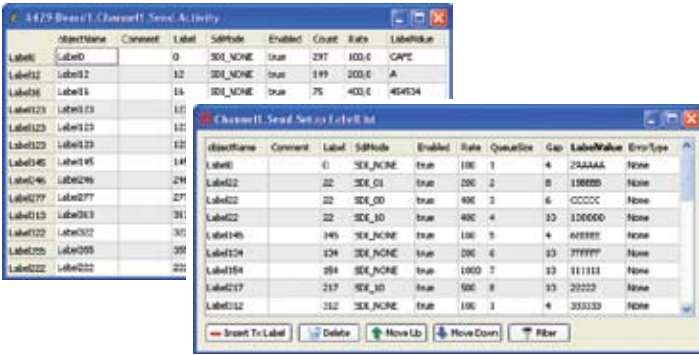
A429 Board1.Channel1.Send.Activity

| | objectName | Comment | Label | SdiMode | Enabled | Count | Rate | LabelValue |
|---|---|---|---|---|---|---|---|---|
| Label0 | Label0 | | 0 | SDI_NONE | true | 297 | 100,0 | CAFE |
| Label12 | Label12 | | 12 | SDI_NONE | true | 199 | 200,0 | A |
| Label16 | Label16 | | 16 | SDI_NONE | true | 75 | 400,0 | 454534 |
| Label123 | Label123 | | 12 | | | | | |
| Label123 | Label123 | | 12 | | | | | |
| Label123 | Label123 | | 12 | | | | | |
| Label145 | Label145 | | 14 | | | | | |
| Label246 | Label246 | | 24 | | | | | |
| Label277 | Label277 | | 27 | | | | | |
| Label313 | Label313 | | 31 | | | | | |
| Label322 | Label322 | | 32 | | | | | |
| Label355 | Label355 | | 35 | | | | | |
| Label222 | Label222 | | 22 | | | | | |

Channel1.Send.Setup.Label1.txt

| objectName | Comment | Label | SdiMode | Enabled | Rate | QueueSize | Gap | LabelValue | ErrorType |
|---|---|---|---|---|---|---|---|---|---|
| Label0 | | 0 | SDI_NONE | true | 100 | 1 | 4 | 2AAAAA | None |
| Label22 | | 22 | SDI_01 | true | 200 | 2 | 8 | 1BBBBB | None |
| Label22 | | 22 | SDI_00 | true | 400 | 3 | 6 | CCCCC | None |
| Label22 | | 22 | SDI_10 | true | 400 | 4 | 10 | 100000 | None |
| Label145 | | 145 | SDI_NONE | true | 100 | 5 | 4 | 6EEEEE | None |
| Label134 | | 134 | SDI_NONE | true | 200 | 6 | 10 | 7FFFFF | None |
| Label164 | | 164 | SDI_NONE | true | 1000 | 7 | 10 | 111111 | None |
| Label217 | | 217 | SDI_10 | true | 500 | 8 | 10 | 22222 | None |
| Label312 | | 312 | SDI_NONE | true | 100 | 3 | 4 | 333333 | None |

Insert Tx Label | Delete | Move Up | Move Down | Filter